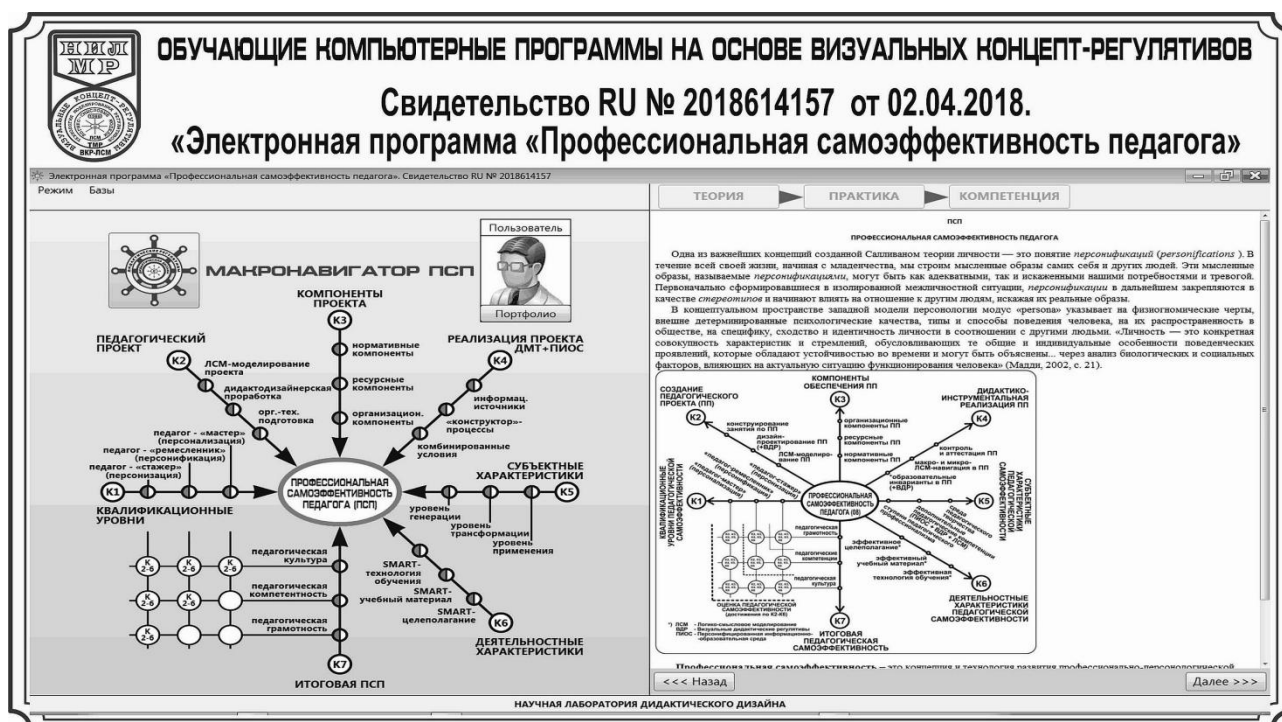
НИЛ МР

ОБУЧАЮЩИЕ КОМПЬЮТЕРНЫЕ ПРОГРАММЫ НА ОСНОВЕ ВИЗУАЛЬНЫХ КОНЦЕПТ-РЕГУЛЯТИВОВ

Свидетельство RU № 2018614157 от 02.04.2018.

«Электронная программа «Профессиональная самоэффективность педагога»

Электронная программа «Профессиональная самоэффективность педагога». Свидетельство RU № 2018614157

Режим Базы

МАКРОНАВИГАТОР ПСП

Пользователь

Портфолио

КОМПОНЕНТЫ ПРОЕКТА

K3

нормативные компоненты

ресурсные компоненты

организацион. компоненты

ПЕДАГОГИЧЕСКИЙ ПРОЕКТ

K2

ЛСМ-моделирование проекта

дидактодизайнерская проработка

орг.-тех. подготовка

РЕАЛИЗАЦИЯ ПРОЕКТА ДМТ+ПИОС

K4

информац. источники

«конструктор»-процессы

комбинированные условия

педагог - «мастер» (персонализация)

педагог - «ремесленник» (персонификация)

педагог - «стажер» (персонизация)

K1

КВАЛИФИКАЦИОННЫЕ УРОВНИ

ПРОФЕССИОНАЛЬНАЯ САМОЭФФЕКТИВНОСТЬ ПЕДАГОГА (ПСП)

СУБЪЕКТНЫЕ ХАРАКТЕРИСТИКИ

K5

уровень генерации

уровень трансформации

уровень применения

K 2-6

педагогическая культура

педагогическая компетентность

педагогическая грамотность

SMART-технология обучения

SMART-учебный материал

SMART-целеполагание

K6

ДЕЯТЕЛЬНОСТНЫЕ ХАРАКТЕРИСТИКИ

K7

ИТОГОВАЯ ПСП

ТЕОРИЯ ПРАКТИКА КОМПЕТЕНЦИЯ

ПСП

ПРОФЕССИОНАЛЬНАЯ САМОЭФФЕКТИВНОСТЬ ПЕДАГОГА

Одна из важнейших концепций созданной Салливаном теории личности — это понятие персонификаций (personifications ). В течение всей своей жизни, начиная с младенчества, мы строим мысленные образы самих себя и других людей. Эти мысленные образы, называемые персонификациями, могут быть как адекватными, так и искаженными нашими потребностями и тревогой. Первоначально сформировавшиеся в изолированной межличностной ситуации, персонификации в дальнейшем закрепляются в качестве стереотипов и начинают влиять на отношение к другим людям, искажая их реальные образы.

В концептуальном пространстве западной модели персонологии модус «persona» указывает на физиогномические черты, внешне детерминированные психологические качества, типы и способы поведения человека, на их распространенность в обществе, на специфику, сходство и идентичность личности в соотношении с другими людьми. «Личность — это конкретная совокупность характеристик и стремлений, обусловливающих те общие и индивидуальные особенности поведенческих проявлений, которые обладают устойчивостью во времени и могут быть объяснены... через анализ биологических и социальных факторов, влияющих на актуальную ситуацию функционирования человека» (Мадди, 2002, с. 21).

СОЗДАНИЕ ПЕДАГОГИЧЕСКОГО ПРОЕКТА (ПП)

КОМПОНЕНТЫ ОБЕСПЕЧЕНИЯ ПП

ДИДАКТИКО-ИНСТРУМЕНТАЛЬНАЯ РЕАЛИЗАЦИЯ ПП

K2 K3 K4

конструирование занятий по ПП

дизайн-проектирование ПП (+ВДР)

ЛСМ-моделирование ПП

организационные компоненты ПП

ресурсные компоненты ПП

нормативные компоненты ПП

контроль и аттестация ПП

макро- и микро-ЛСМ-навигация в ПП

образовательные инварианты в ПП (+ВДР)

K1

ПРОФЕССИОНАЛЬНАЯ САМОЭФФЕКТИВНОСТЬ ПЕДАГОГА (ПСП)

K5

КВАЛИФИКАЦИОННЫЕ УРОВНИ ПСИХОЛОГИЧЕСКОЙ САМОЭФФЕКТИВНОСТИ

СУБЪЕКТНЫЕ ХАРАКТЕРИСТИКИ ПЕДАГОГИЧЕСКОЙ САМОЭФФЕКТИВНОСТИ

педагогическая грамотность

педагогическая компетенция

педагогическая культура

эффективное целеполагание

эффективный учебный материал

эффективная технология обучения

ОЦЕНКА ПЕДАГОГИЧЕСКОЙ САМОЭФФЕКТИВНОСТИ

K6

ДЕЯТЕЛЬНОСТНЫЕ ХАРАКТЕРИСТИКИ ПЕДАГОГИЧЕСКОЙ САМОЭФФЕКТИВНОСТИ

K7

ИТОГОВАЯ ПЕДАГОГИЧЕСКАЯ САМОЭФФЕКТИВНОСТЬ

*) ЛСМ - Логико-смысловое моделирование
ВДР - Визуальные дидактические регулятивы
ПИОС - Персонифицированная информационно-образовательная среда

Профессиональная самоэффективность – это концепция и технология развития профессионально-персонологической

<<< Назад

Далее >>>

НАУЧНАЯ ЛАБОРАТОРИЯ ДИДАКТИЧЕСКОГО ДИЗАЙНА